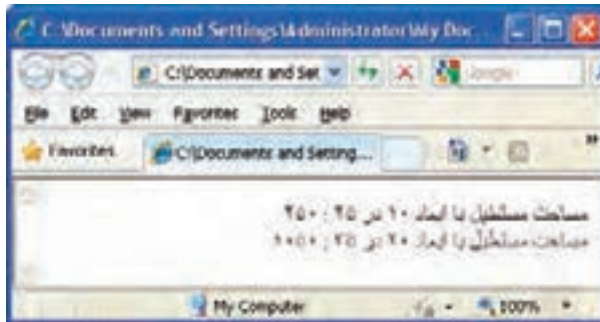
C:\Documents and Settings\Administrator\My Doc...

C:\Documents and Set

Google

File Edit View Favorites Tools Help

Favorites

C:\Documents and Setting...

مساحت مستطیل با ابعاد ۱۰ در ۲۵ : ۲۵۰
مساحت مستطیل با ابعاد ۴۰ در ۲۵ : ۱۰۰۰

My Computer

100%